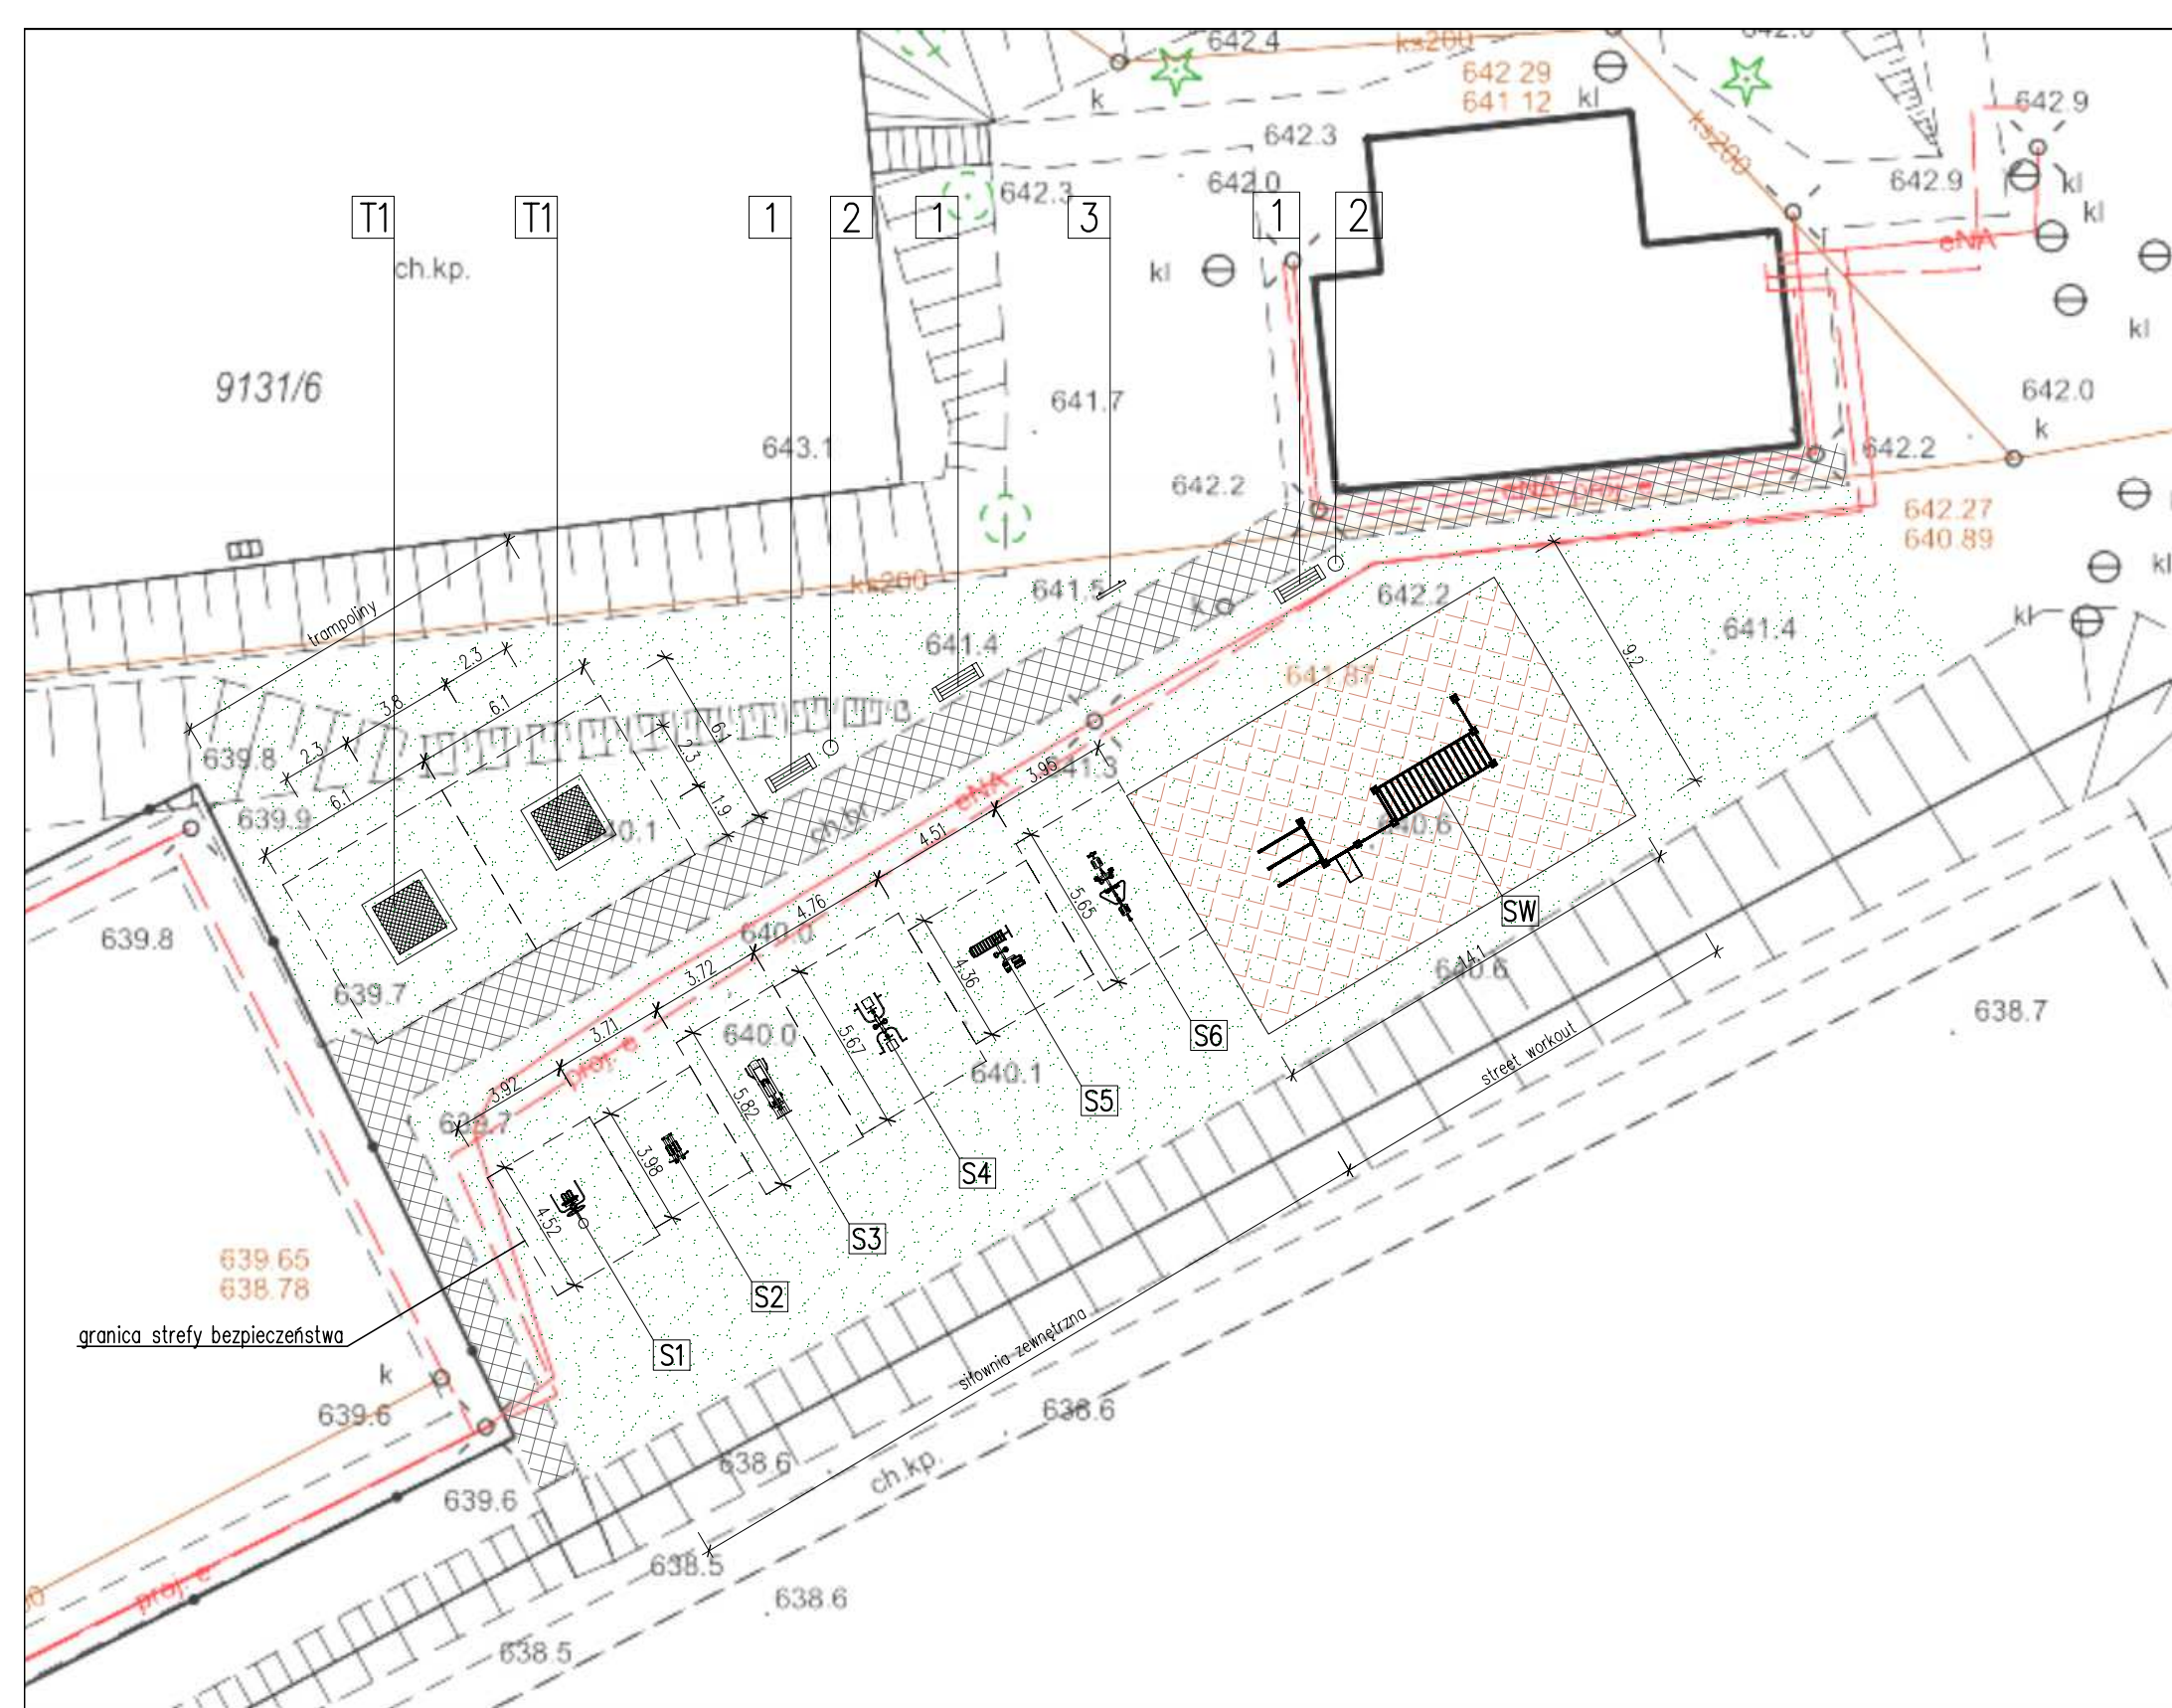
642.4
ks200
642.29
641.12
kl
k
642.3
642.9
T1
T1
1
2
1
3
1
2
642.3
642.0
642.9
kl
kl
kl
ch.kp.
kl
eNA
9131/6
641.7
642.0
kl
643.1
k
642.2
642.2
642.27
640.89
ks200
641.5
642.2
641.4
trampoliny
641.4
kl
2.3
3.8
6.1
6.1
641.87
639.8
2.3
6.1
2.3
9.2
639.9
6.1
1.9
3.96
641.3
eNA
640.1
ch.kp.
4.51
640.6
4.76
5.65
SW
639.8
640.0
3.72
4.36
639.7
640.6
3.71
5.67
S6
638.7
640.0
proj. e
640.1
3.92
5.82
S5
638.7
3.98
S4
street workout
4.52
S3
639.65
638.78
S2
granica strefy bezpieczeństwa
S1
k
siłownia zewnętrzna
639.6
638.6
638.6
639.6
ch.kp.
638.5
proj. e
638.6
638.5